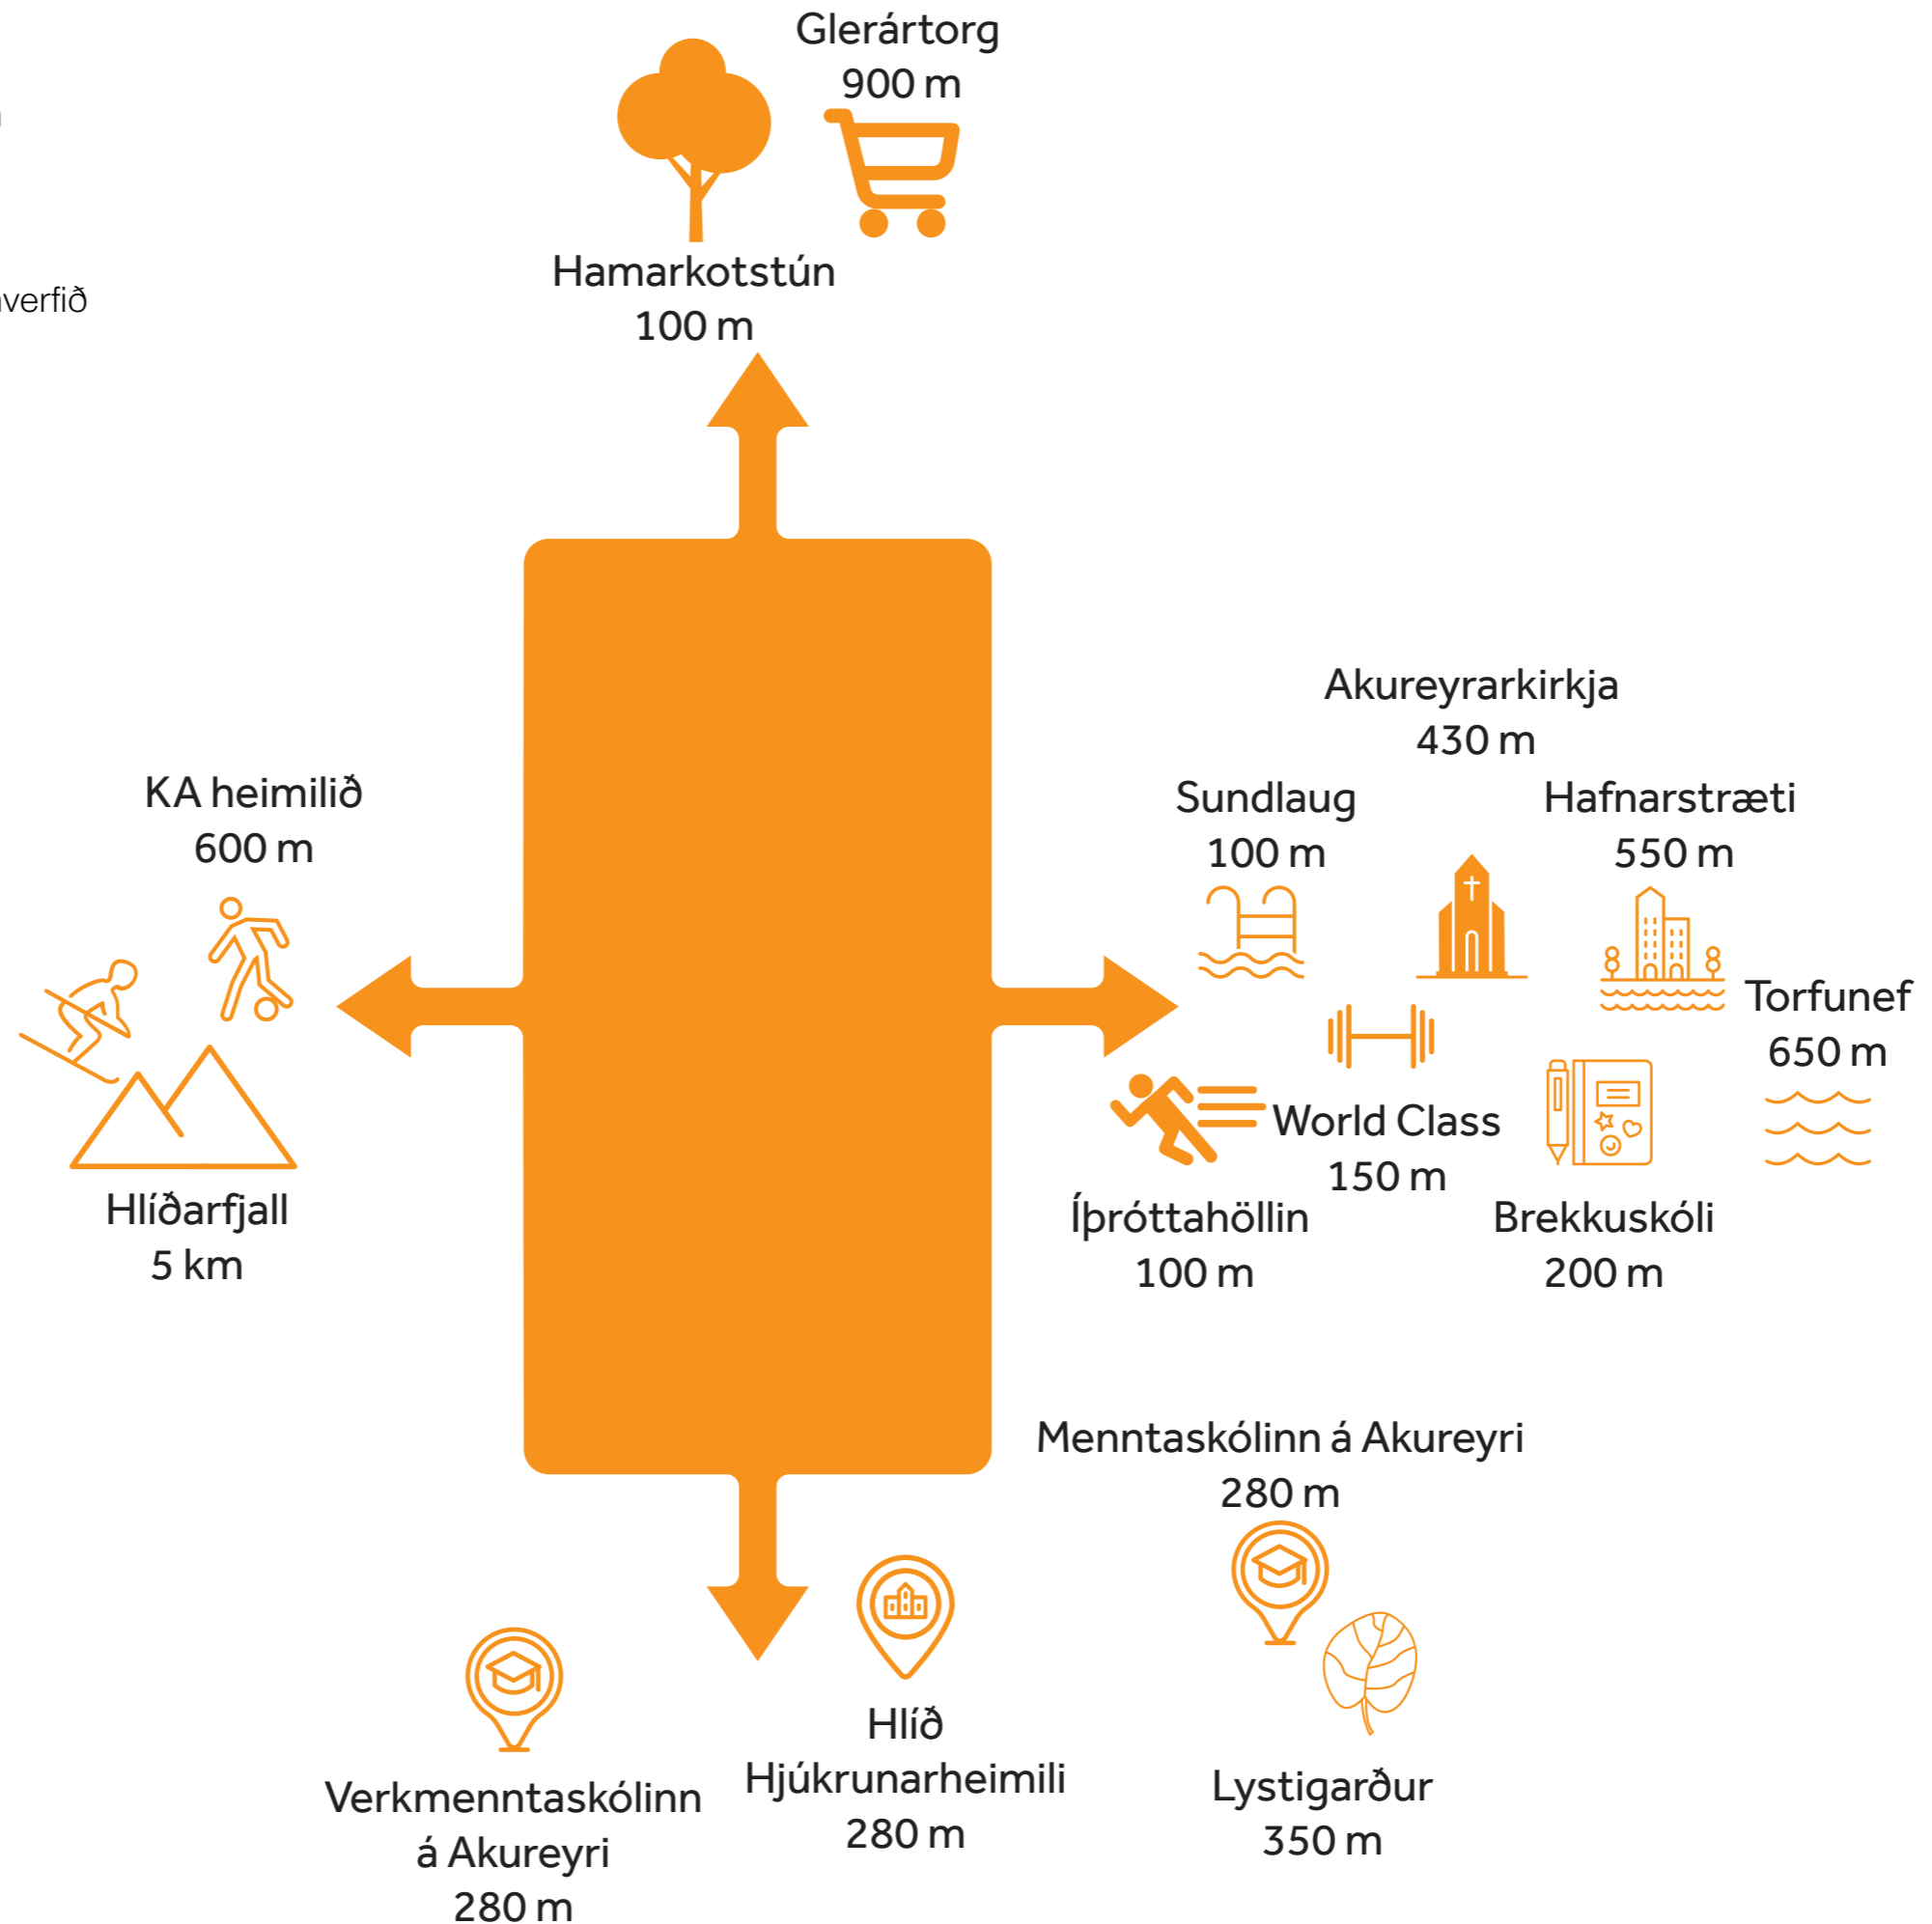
verfið

Glerártorg
900 m

Hamarkotstún
100 m

Akureyrarkirkja
430 m

KA heimilið
600 m

Sundlaug
100 m

Hafnarstræti
550 m

Torfunef
650 m

World Class
150 m

Hlíðarfjall
5 km

Íþróttahöllin
100 m

Brekkuskóli
200 m

Menntaskólinn á Akureyri
280 m

Hlíð
Hjúkrunarheimili
280 m

Verkmenntaskólinn
á Akureyri
280 m

Lystigarður
350 m